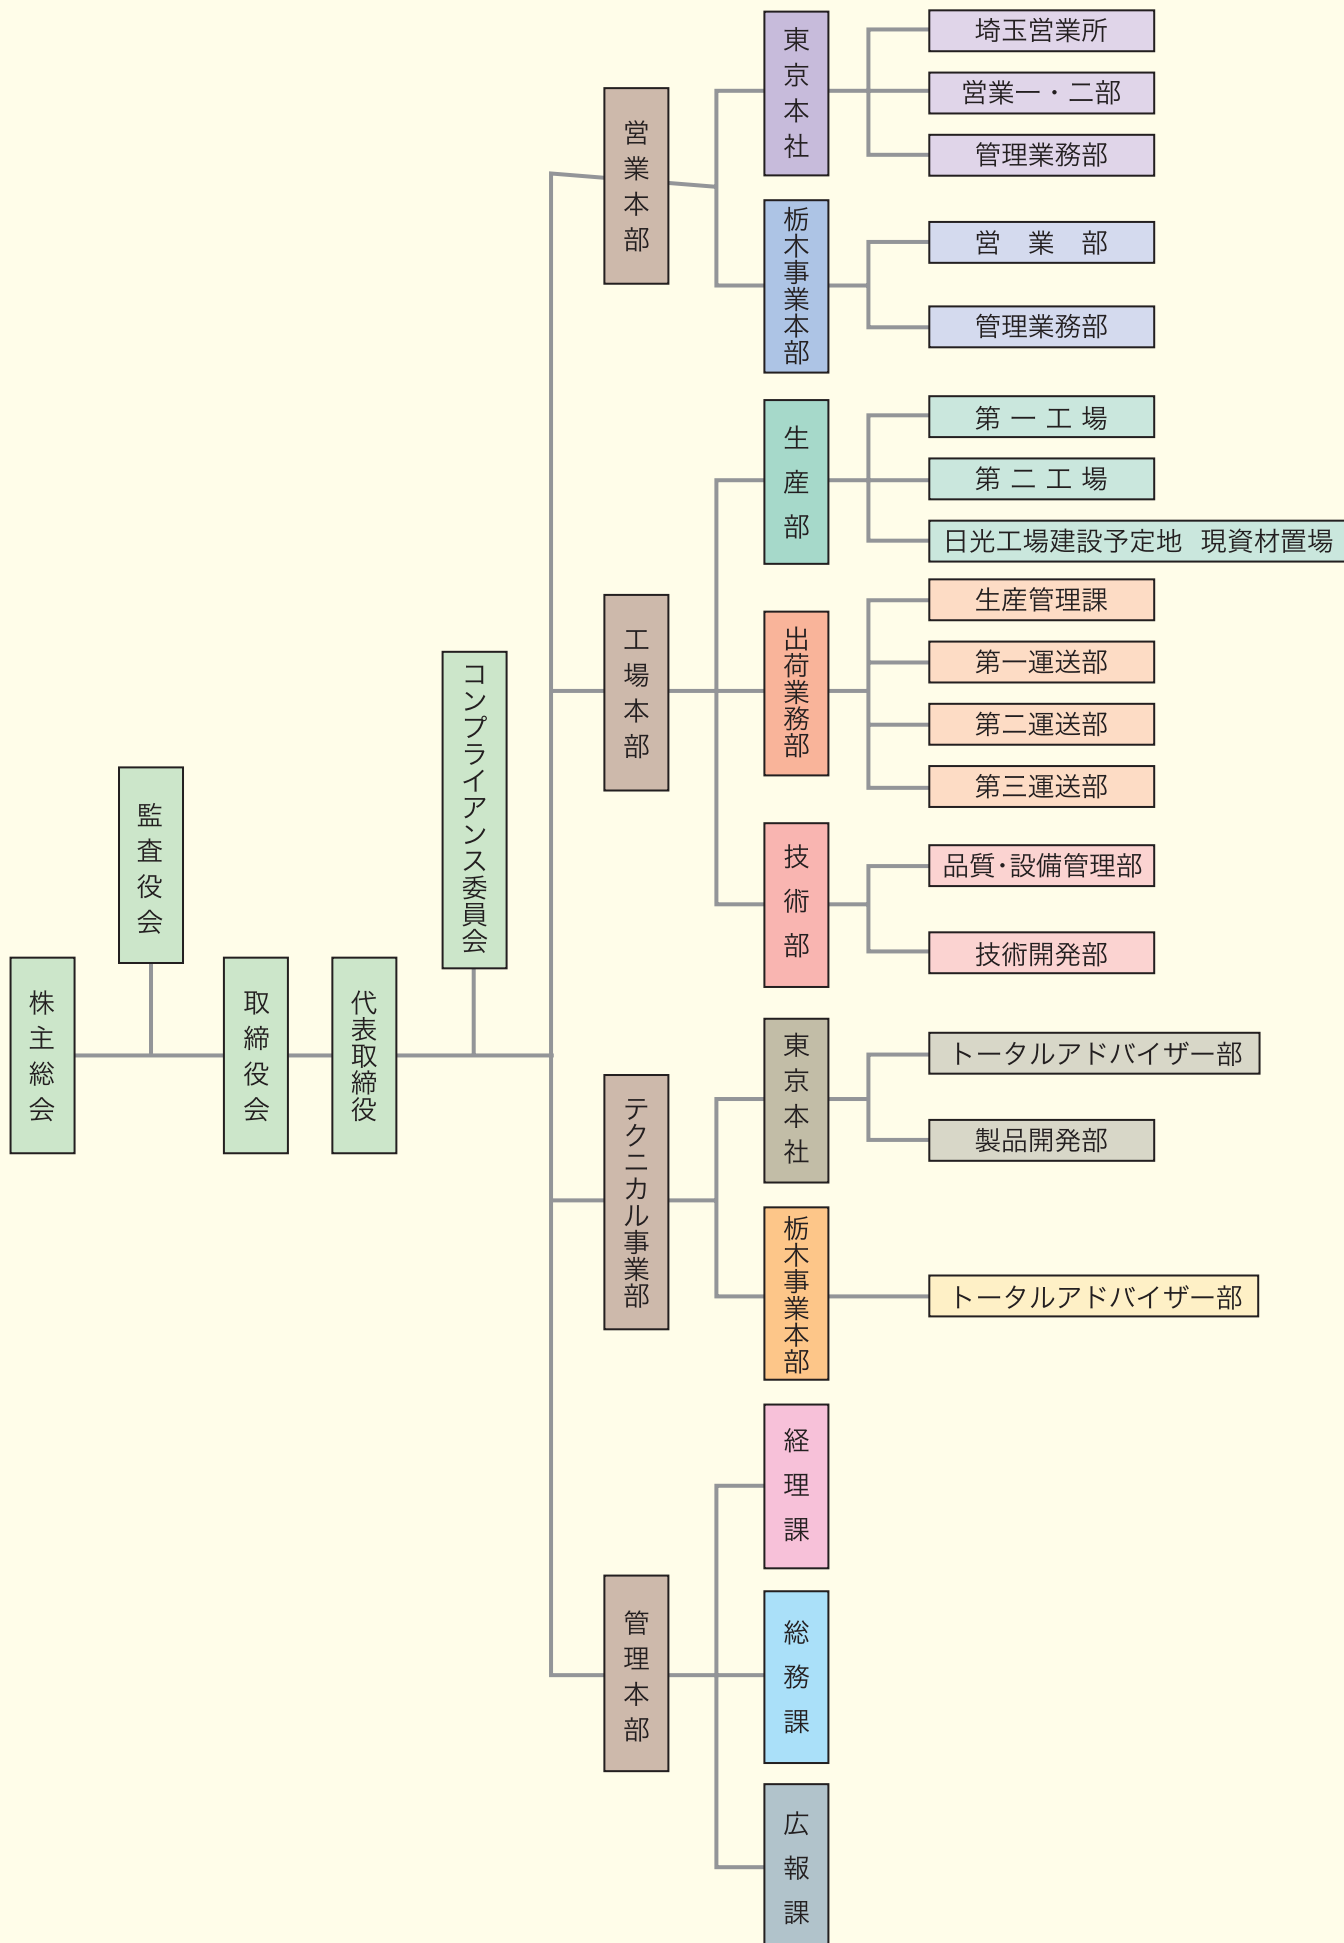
株主総会

監査役会

取締役会

代表取締役

コンプライアンス委員会

営業本部

東京本社

埼玉営業所

営業一・二部

管理業務部

栃木事業本部

営　業　部

管理業務部

工場本部

生産部

第 一 工 場

第 二 工 場

日光工場建設予定地　現資材置場

出荷業務部

生産管理課

第一運送部

第二運送部

第三運送部

技術部

品質・設備管理部

技術開発部

テクニカル事業部

東京本社

トータルアドバイザー部

製品開発部

栃木事業本部

トータルアドバイザー部

管理本部

経理課

総務課

広報課